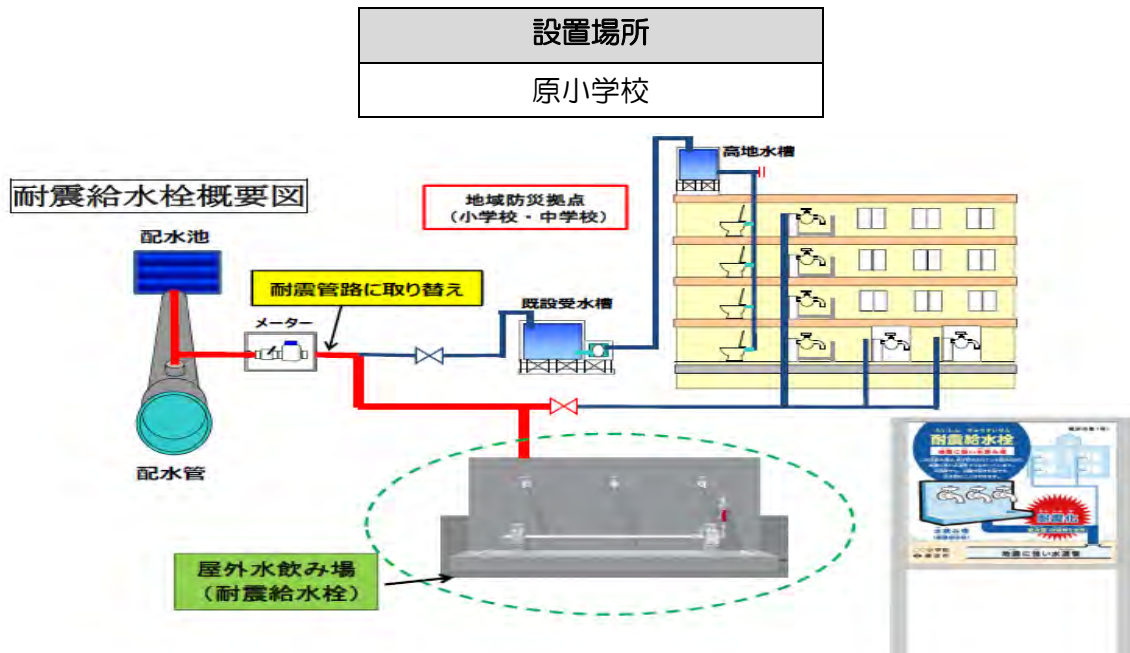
| 設置場所 |
|---|
| 原小学校 |

耐震給水栓概要図

配水池

配水管

耐震管路に取り替え

メーター

地域防災拠点
（小学校・中学校）

高地水槽

既設受水槽

屋外水飲み場
（耐震給水栓）

耐震給水栓

地震に強い水道管